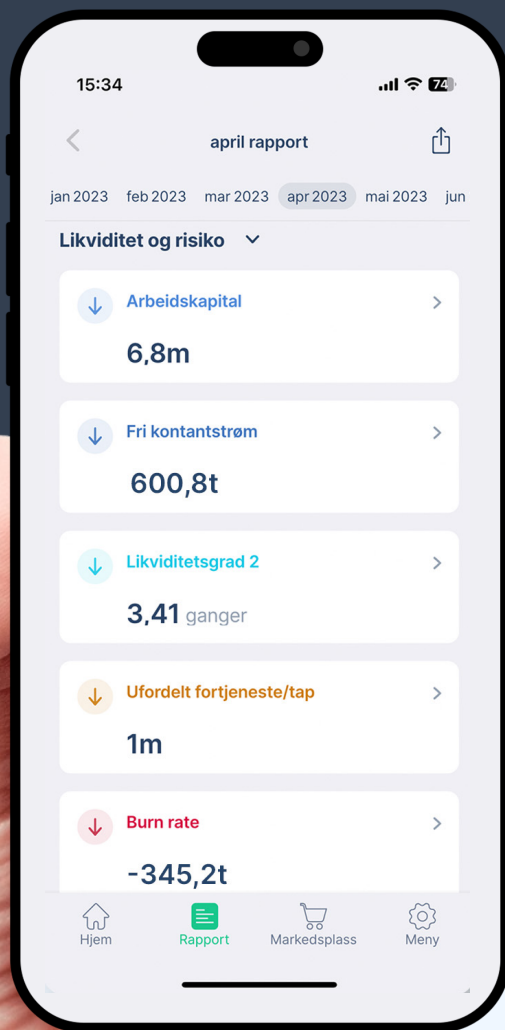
15:34

74

april rapport

jan 2023 feb 2023 mar 2023 apr 2023 mai 2023 jun

Likviditet og risiko

Arbeidskapital

6,8m

Fri kontantstrøm

600,8t

Likviditetsgrad 2

3,41 ganger

Ufordelt fortjeneste/tap

1m

Burn rate

-345,2t

Hjem Rapport Markedsplass Meny